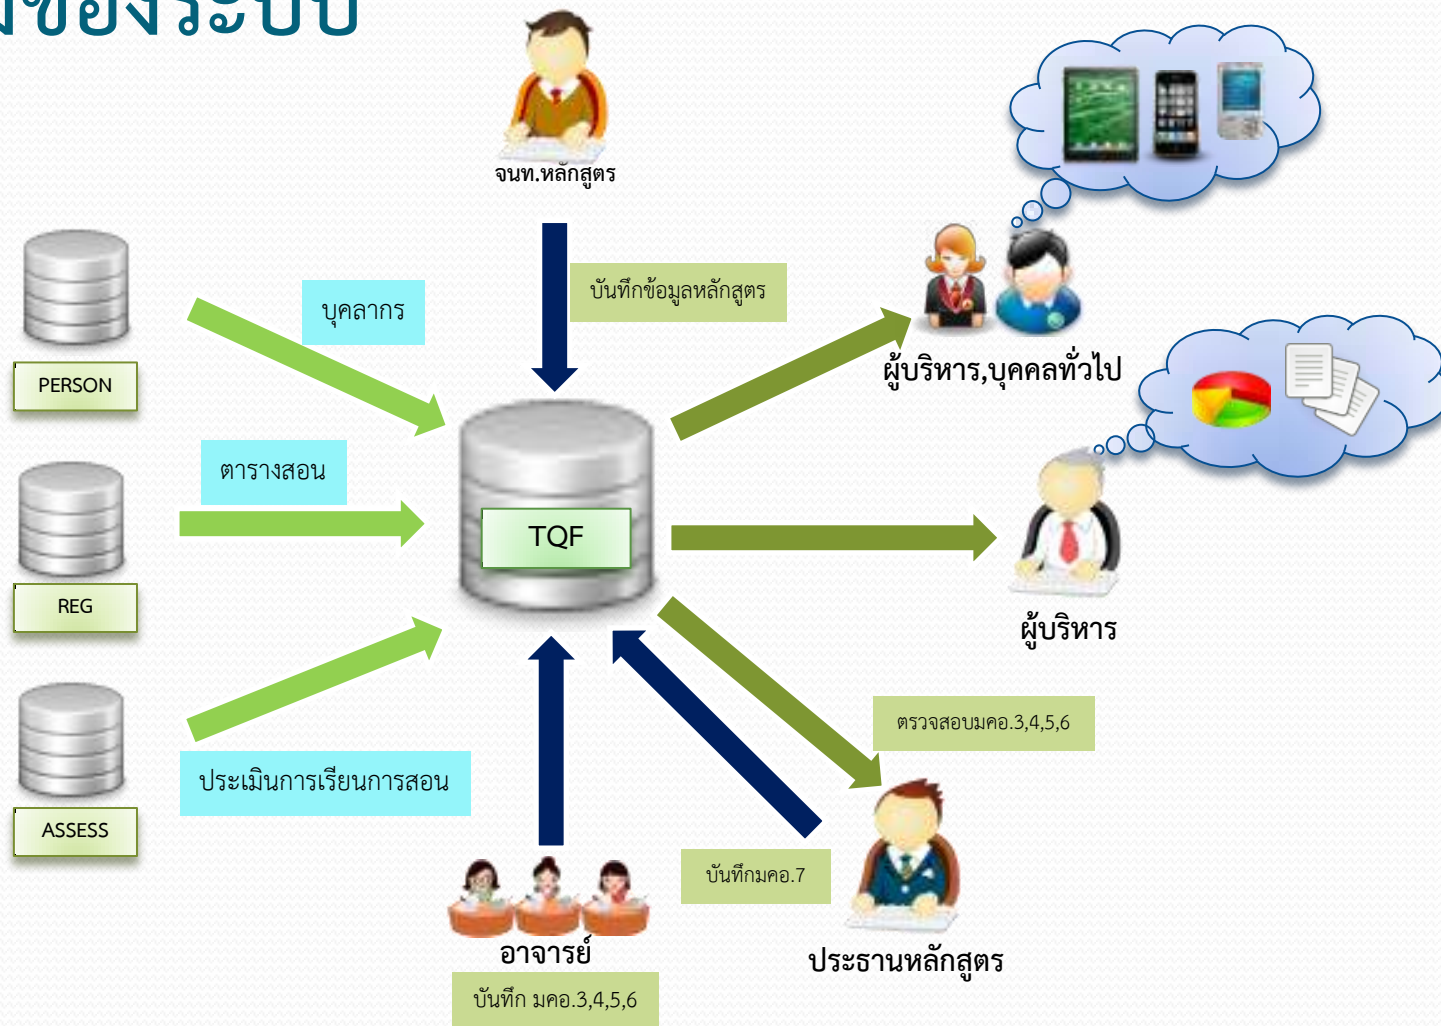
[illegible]ของระบบ

จนท.หลักสูตร

บันทึกข้อมูลหลักสูตร

บุคลากร

PERSON

ตารางสอน

REG

ประเมินการเรียนการสอน

ASSESS

TQF

ผู้บริหาร,บุคคลทั่วไป

ผู้บริหาร

ตรวจสอบมคอ.3,4,5,6

บันทึกมคอ.7

ประธานหลักสูตร

อาจารย์

บันทึก มคอ.3,4,5,6